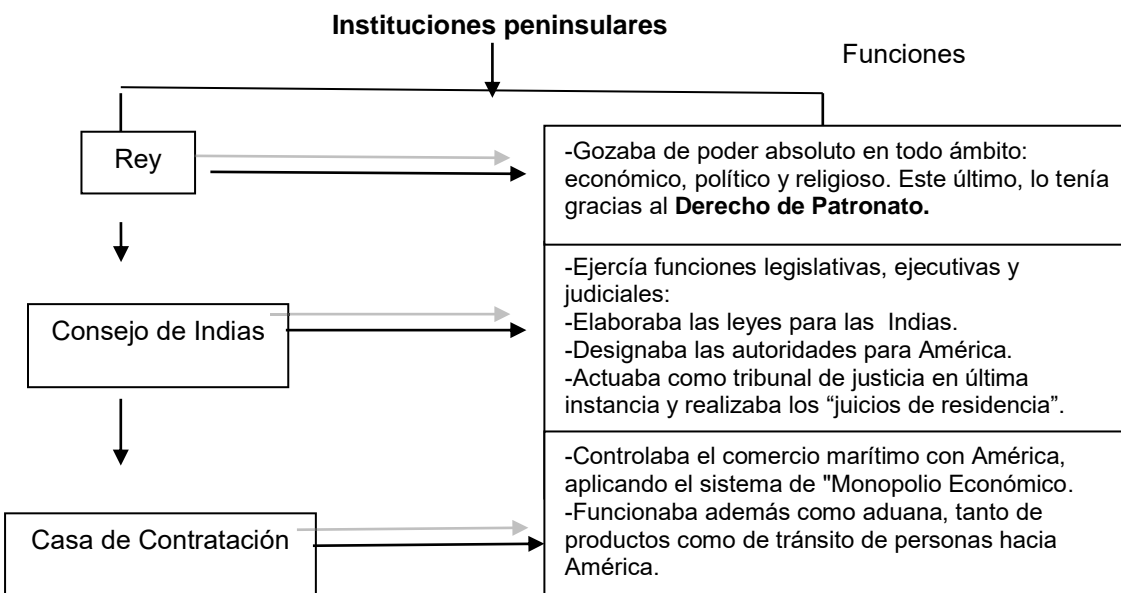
**Instituciones peninsulares**

Funciones

Rey

-Gozaba de poder absoluto en todo ámbito: económico, político y religioso. Este último, lo tenía gracias al **Derecho de Patronato.**

Consejo de Indias

-Ejercía funciones legislativas, ejecutivas y judiciales:
-Elaboraba las leyes para las Indias.
-Designaba las autoridades para América.
-Actuaba como tribunal de justicia en última instancia y realizaba los "juicios de residencia".

Casa de Contratación

-Controlaba el comercio marítimo con América, aplicando el sistema de "Monopolio Económico.
-Funcionaba además como aduana, tanto de productos como de tránsito de personas hacia América.